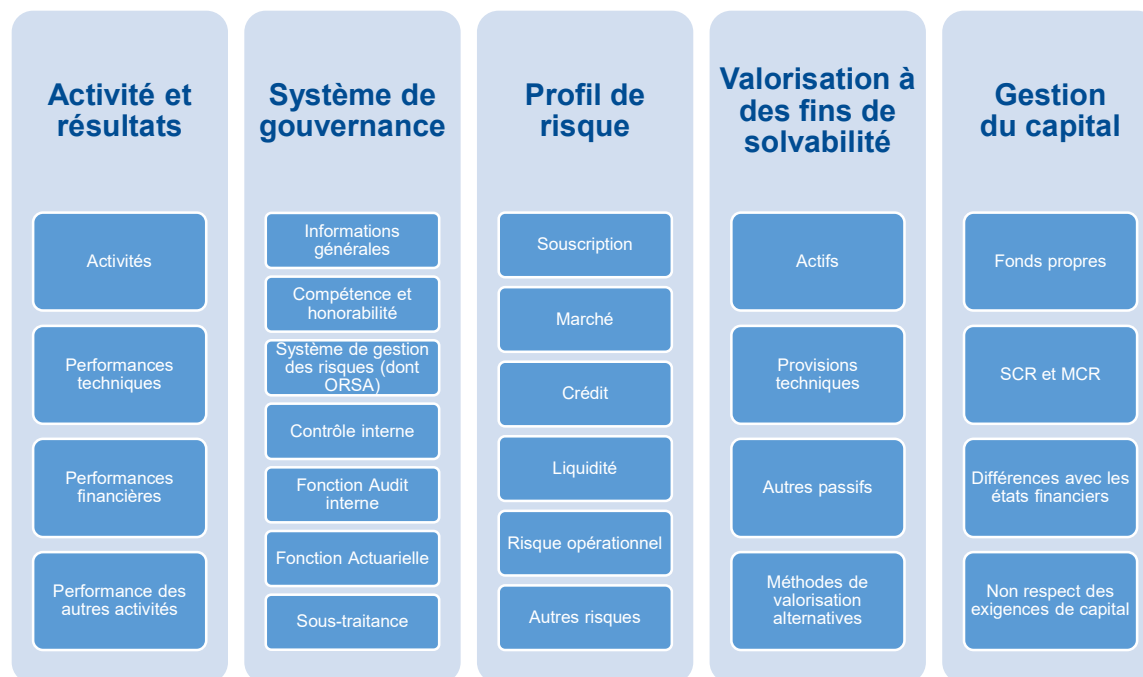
Activité et résultats

Activités

Performances techniques

Performances financières

Performance des autres activités

Système de gouvernance

Informations générales

Compétence et honorabilité

Système de gestion des risques (dont ORSA)

Contrôle interne

Fonction Audit interne

Fonction Actuarielle

Sous-traitance

Profil de risque

Souscription

Marché

Crédit

Liquidité

Risque opérationnel

Autres risques

Valorisation à des fins de solvabilité

Actifs

Provisions techniques

Autres passifs

Méthodes de valorisation alternatives

Gestion du capital

Fonds propres

SCR et MCR

Différences avec les états financiers

Non respect des exigences de capital